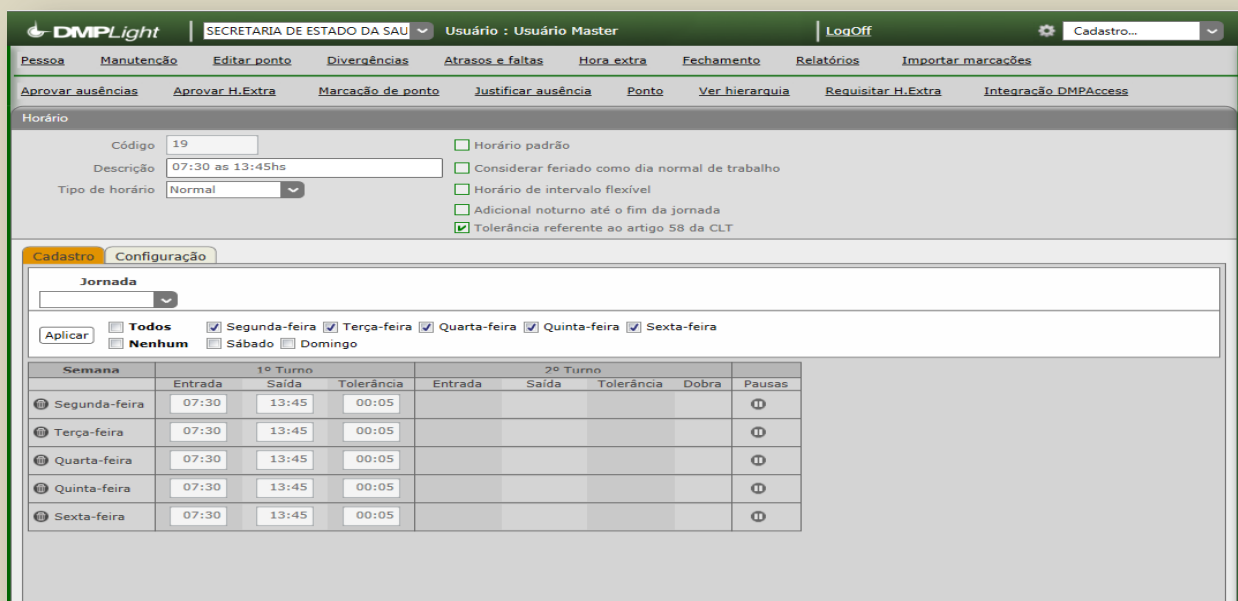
DMPLight SECRETARIA DE ESTADO DA SAU Usuário : Usuário Master LogOff Cadastro...

Pessoa Manutenção Editar ponto Divergências Atrasos e faltas Hora extra Fechamento Relatórios Importar marcações

Aprovar ausências Aprovar H.Extra Marcação de ponto Justificar ausência Ponto Ver hierarquia Requisitar H.Extra Integração DMPAccess

Horário

Código 19
Descrição 07:30 as 13:45hs
Tipo de horário Normal

Horário padrão
Considerar feriado como dia normal de trabalho
Horário de intervalo flexível
Adicional noturno até o fim da jornada
Tolerância referente ao artigo 58 da CLT

Cadastro Configuração

Jornada

Aplicar Todos Nenhum Segunda-feira Terça-feira Quarta-feira Quinta-feira Sexta-feira Sábado Domingo

| Semana | 1º Turno Entrada | 1º Turno Saída | 1º Turno Tolerância | 2º Turno Entrada | 2º Turno Saída | 2º Turno Tolerância | Dobra | Pausas |
|---|---|---|---|---|---|---|---|---|
| Segunda-feira | 07:30 | 13:45 | 00:05 | | | | | |
| Terça-feira | 07:30 | 13:45 | 00:05 | | | | | |
| Quarta-feira | 07:30 | 13:45 | 00:05 | | | | | |
| Quinta-feira | 07:30 | 13:45 | 00:05 | | | | | |
| Sexta-feira | 07:30 | 13:45 | 00:05 | | | | | |